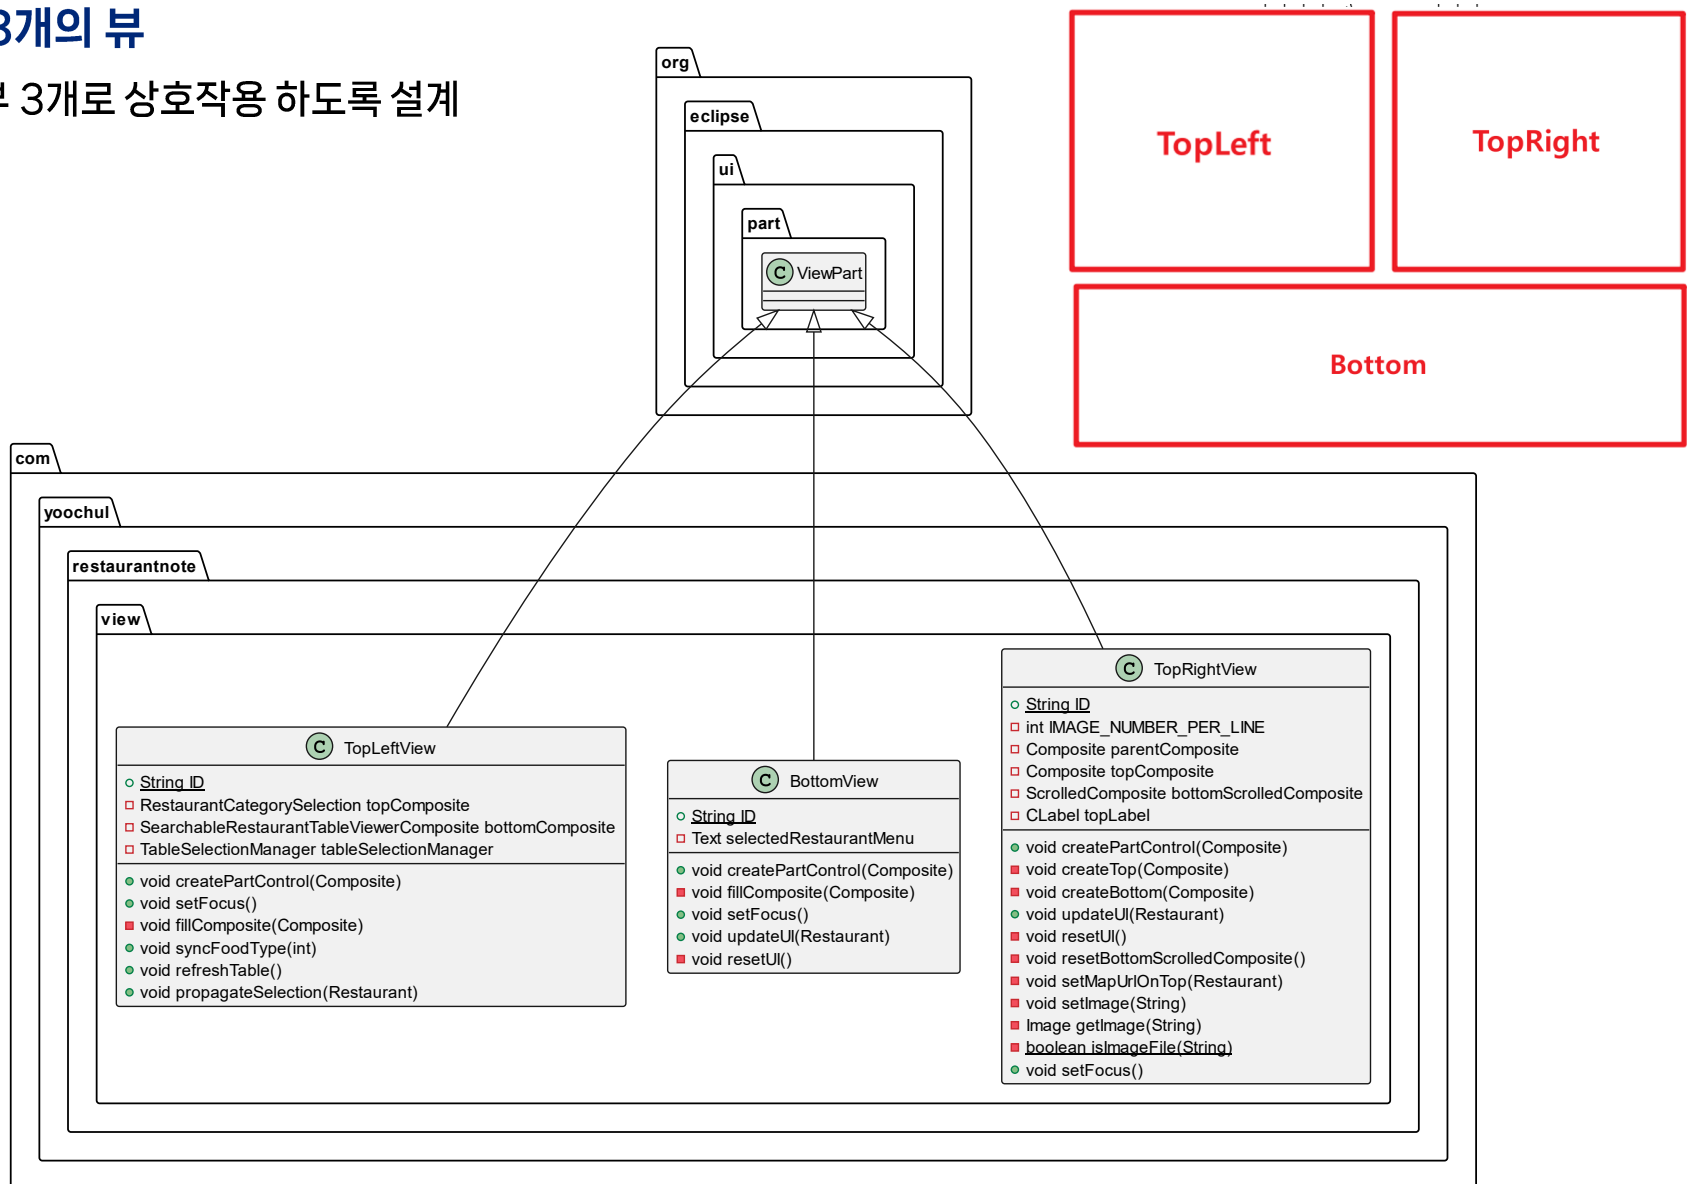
3개의 뷰

뷰 3개로 상호작용 하도록 설계

org

eclipse

ui

part

C ViewPart

TopLeft

TopRight

Bottom

com

yoochul

restaurantnote

view

C TopLeftView

String ID
RestaurantCategorySelection topComposite
SearchableRestaurantTableViewerComposite bottomComposite
TableSelectionManager tableSelectionManager

void createPartControl(Composite)
void setFocus()
void fillComposite(Composite)
void syncFoodType(int)
void refreshTable()
void propagateSelection(Restaurant)

C BottomView

String ID
Text selectedRestaurantMenu

void createPartControl(Composite)
void fillComposite(Composite)
void setFocus()
void updateUI(Restaurant)
void resetUI()

C TopRightView

String ID
int IMAGE_NUMBER_PER_LINE
Composite parentComposite
Composite topComposite
ScrolledComposite bottomScrolledComposite
CLabel topLabel

void createPartControl(Composite)
void createTop(Composite)
void createBottom(Composite)
void updateUI(Restaurant)
void resetUI()
void resetBottomScrolledComposite()
void setMapUrlOnTop(Restaurant)
void setImage(String)
Image getImage(String)
boolean isImageFile(String)
void setFocus()